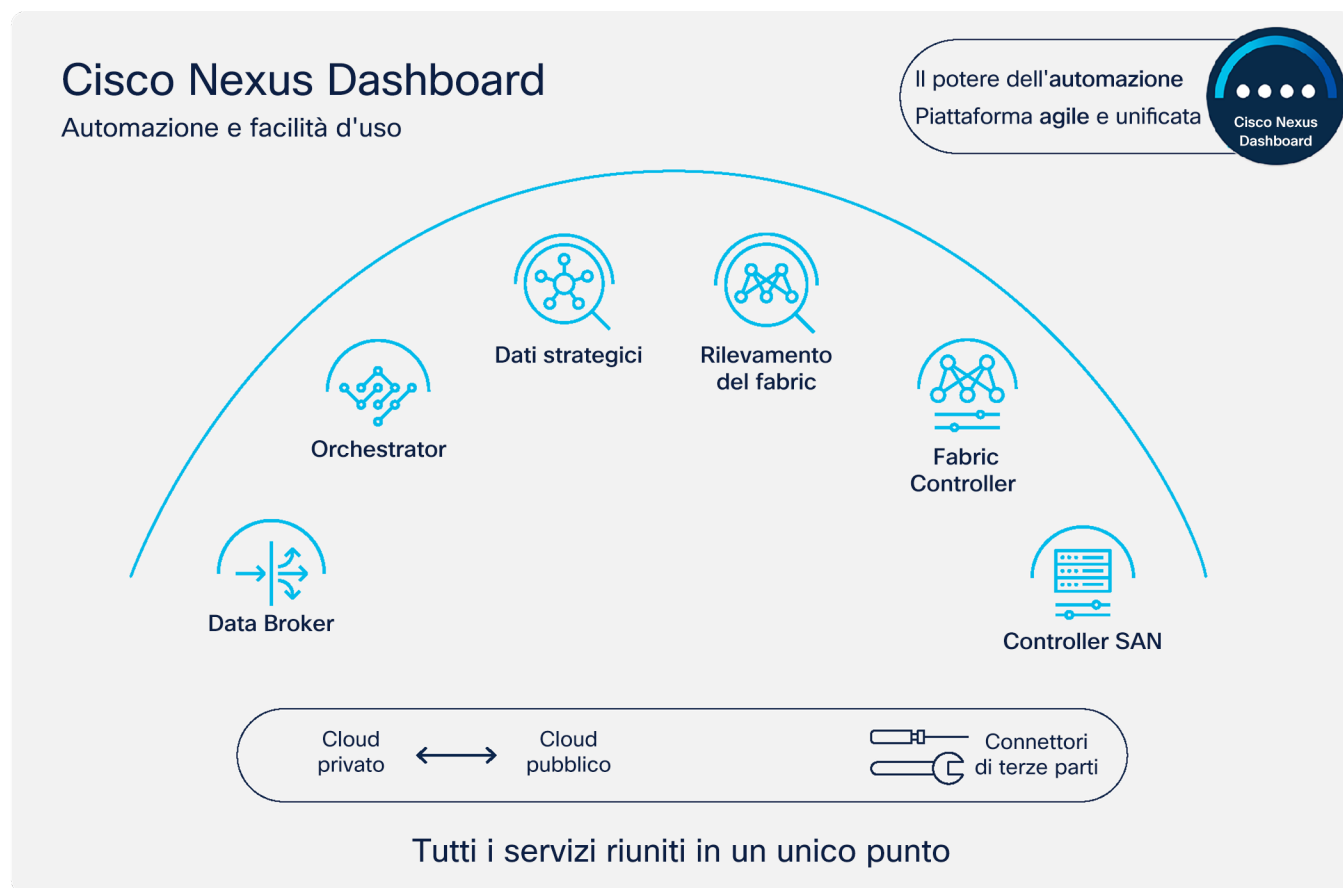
Cisco Nexus Dashboard
Automazione e facilità d'uso

Il potere dell'automazione
Piattaforma agile e unificata

Cisco Nexus Dashboard

Dati strategici

Rilevamento del fabric

Orchestrator

Fabric Controller

Data Broker

Controller SAN

Cloud privato

Cloud pubblico

Connettori di terze parti

Tutti i servizi riuniti in un unico punto